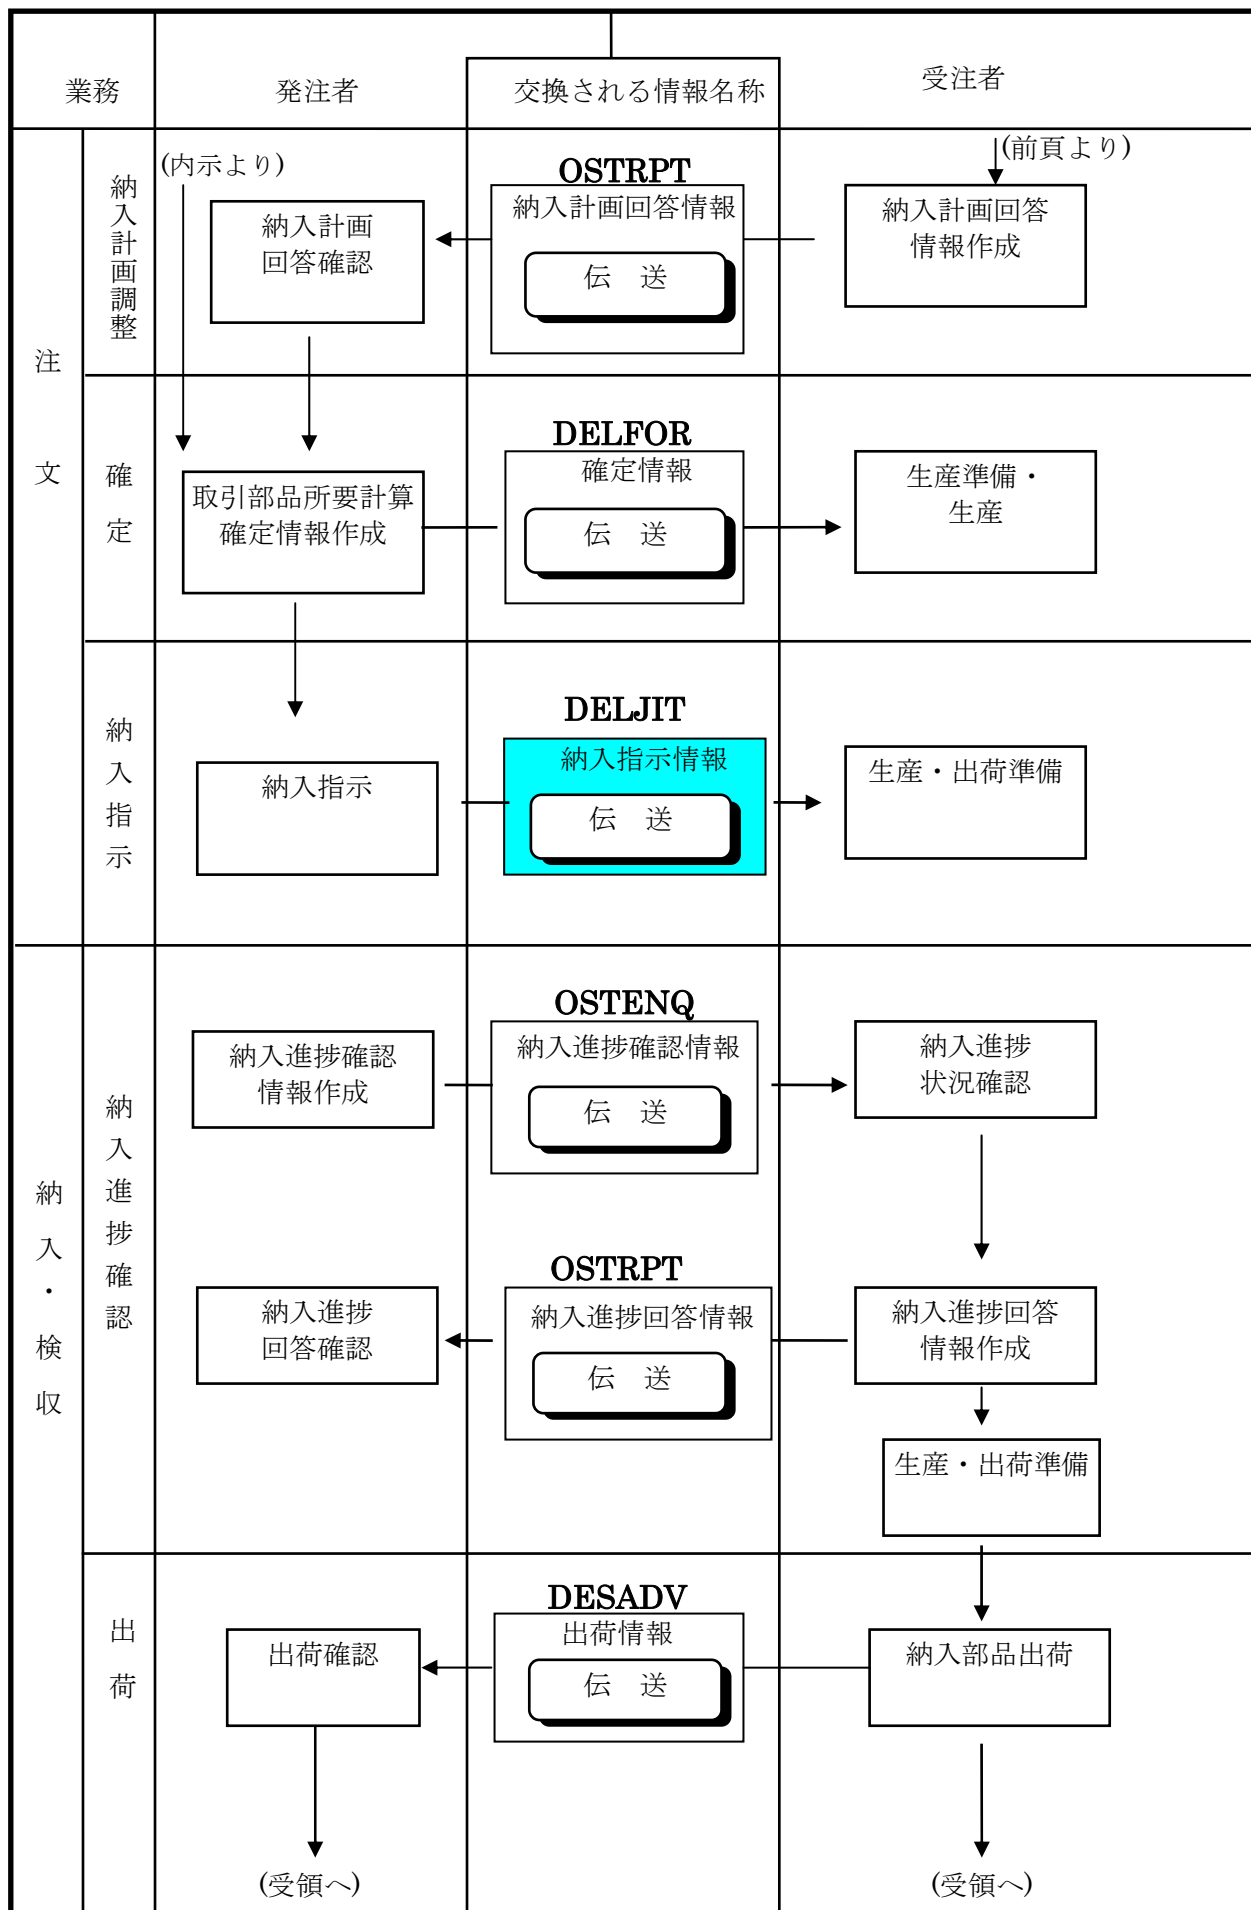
業務

発注者

交換される情報名称

受注者

注

文

納入計画調整

(内示より)

納入計画回答確認

OSTRPT

納入計画回答情報

伝　送

(前頁より)

納入計画回答情報作成

確定

取引部品所要計算確定情報作成

DELFOR

確定情報

伝　送

生産準備・生産

納入指示

納入指示

DELJIT

納入指示情報

伝　送

生産・出荷準備

納入・検収

納入進捗確認

納入進捗確認情報作成

OSTENQ

納入進捗確認情報

伝　送

納入進捗状況確認

納入進捗回答確認

OSTRPT

納入進捗回答情報

伝　送

納入進捗回答情報作成

生産・出荷準備

出荷

出荷確認

DESADV

出荷情報

伝　送

納入部品出荷

(受領へ)

(受領へ)